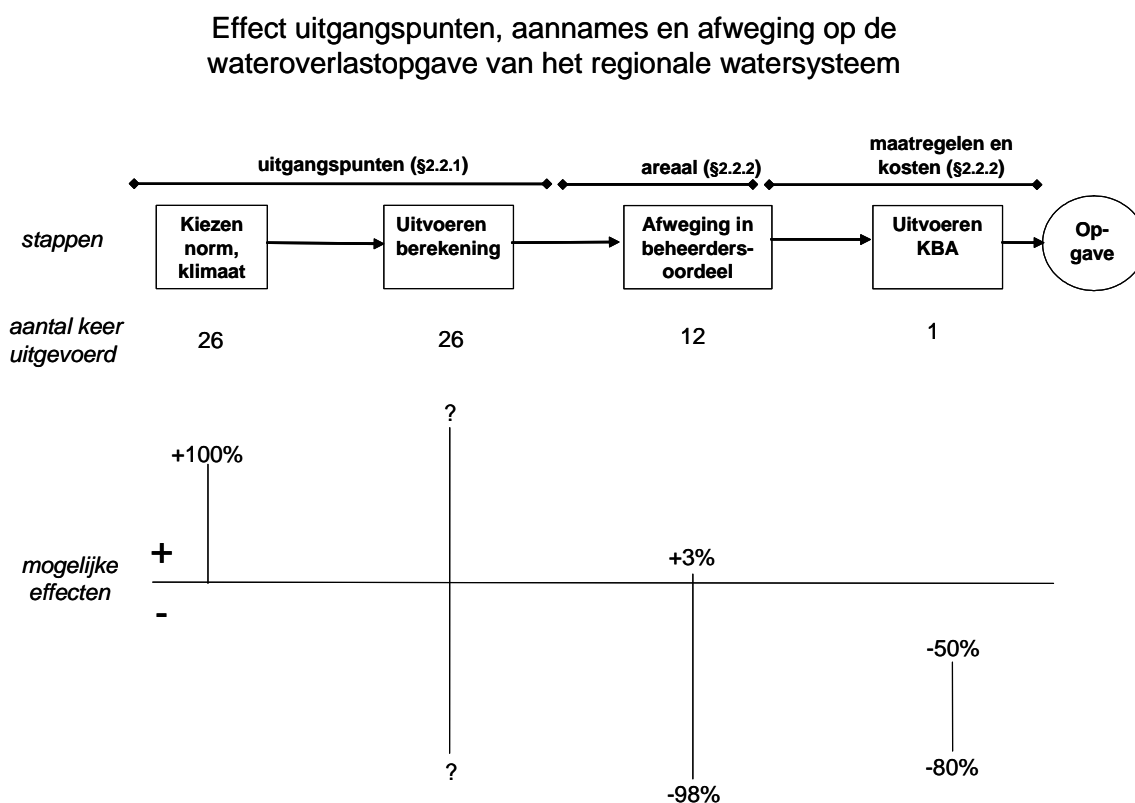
Effect uitgangspunten, aannames en afweging op de wateroverlastopgave van het regionale watersysteem

uitgangspunten (§2.2.1)

areaal (§2.2.2)

maatregelen en kosten (§2.2.2)

stappen

Kiezen norm, klimaat

Uitvoeren berekening

Afweging in beheerdersoordeel

Uitvoeren KBA

Opgave

aantal keer uitgevoerd

26

26

12

1

?

+100%

+

mogelijke effecten

-

+3%

-50%

?

-80%

-98%